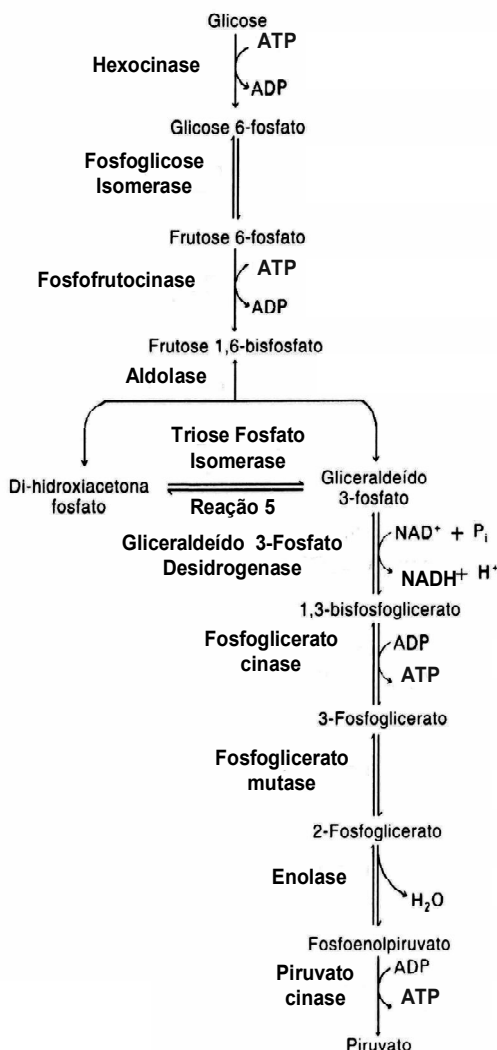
Glicose

Hexocinase

ATP

ADP

Glicose 6-fosfato

Fosfoglicose Isomerase

Frutose 6-fosfato

Fosfofrutocinase

ATP

ADP

Frutose 1,6-bisfosfato

Aldolase

Triose Fosfato Isomerase

Di-hidroxiacetona fosfato

Reação 5

Gliceraldeído 3-fosfato

Gliceraldeído 3-Fosfato Desidrogenase

$NAD^+ + P_i$

$NADH^+ \ H^+$

1,3-bisfosfoglicerato

Fosfoglicerato cinase

ADP

ATP

3-Fosfoglicerato

Fosfoglicerato mutase

2-Fosfoglicerato

Enolase

$H_2O$

Fosfoenolpiruvato

Piruvato cinase

ADP

ATP

Piruvato